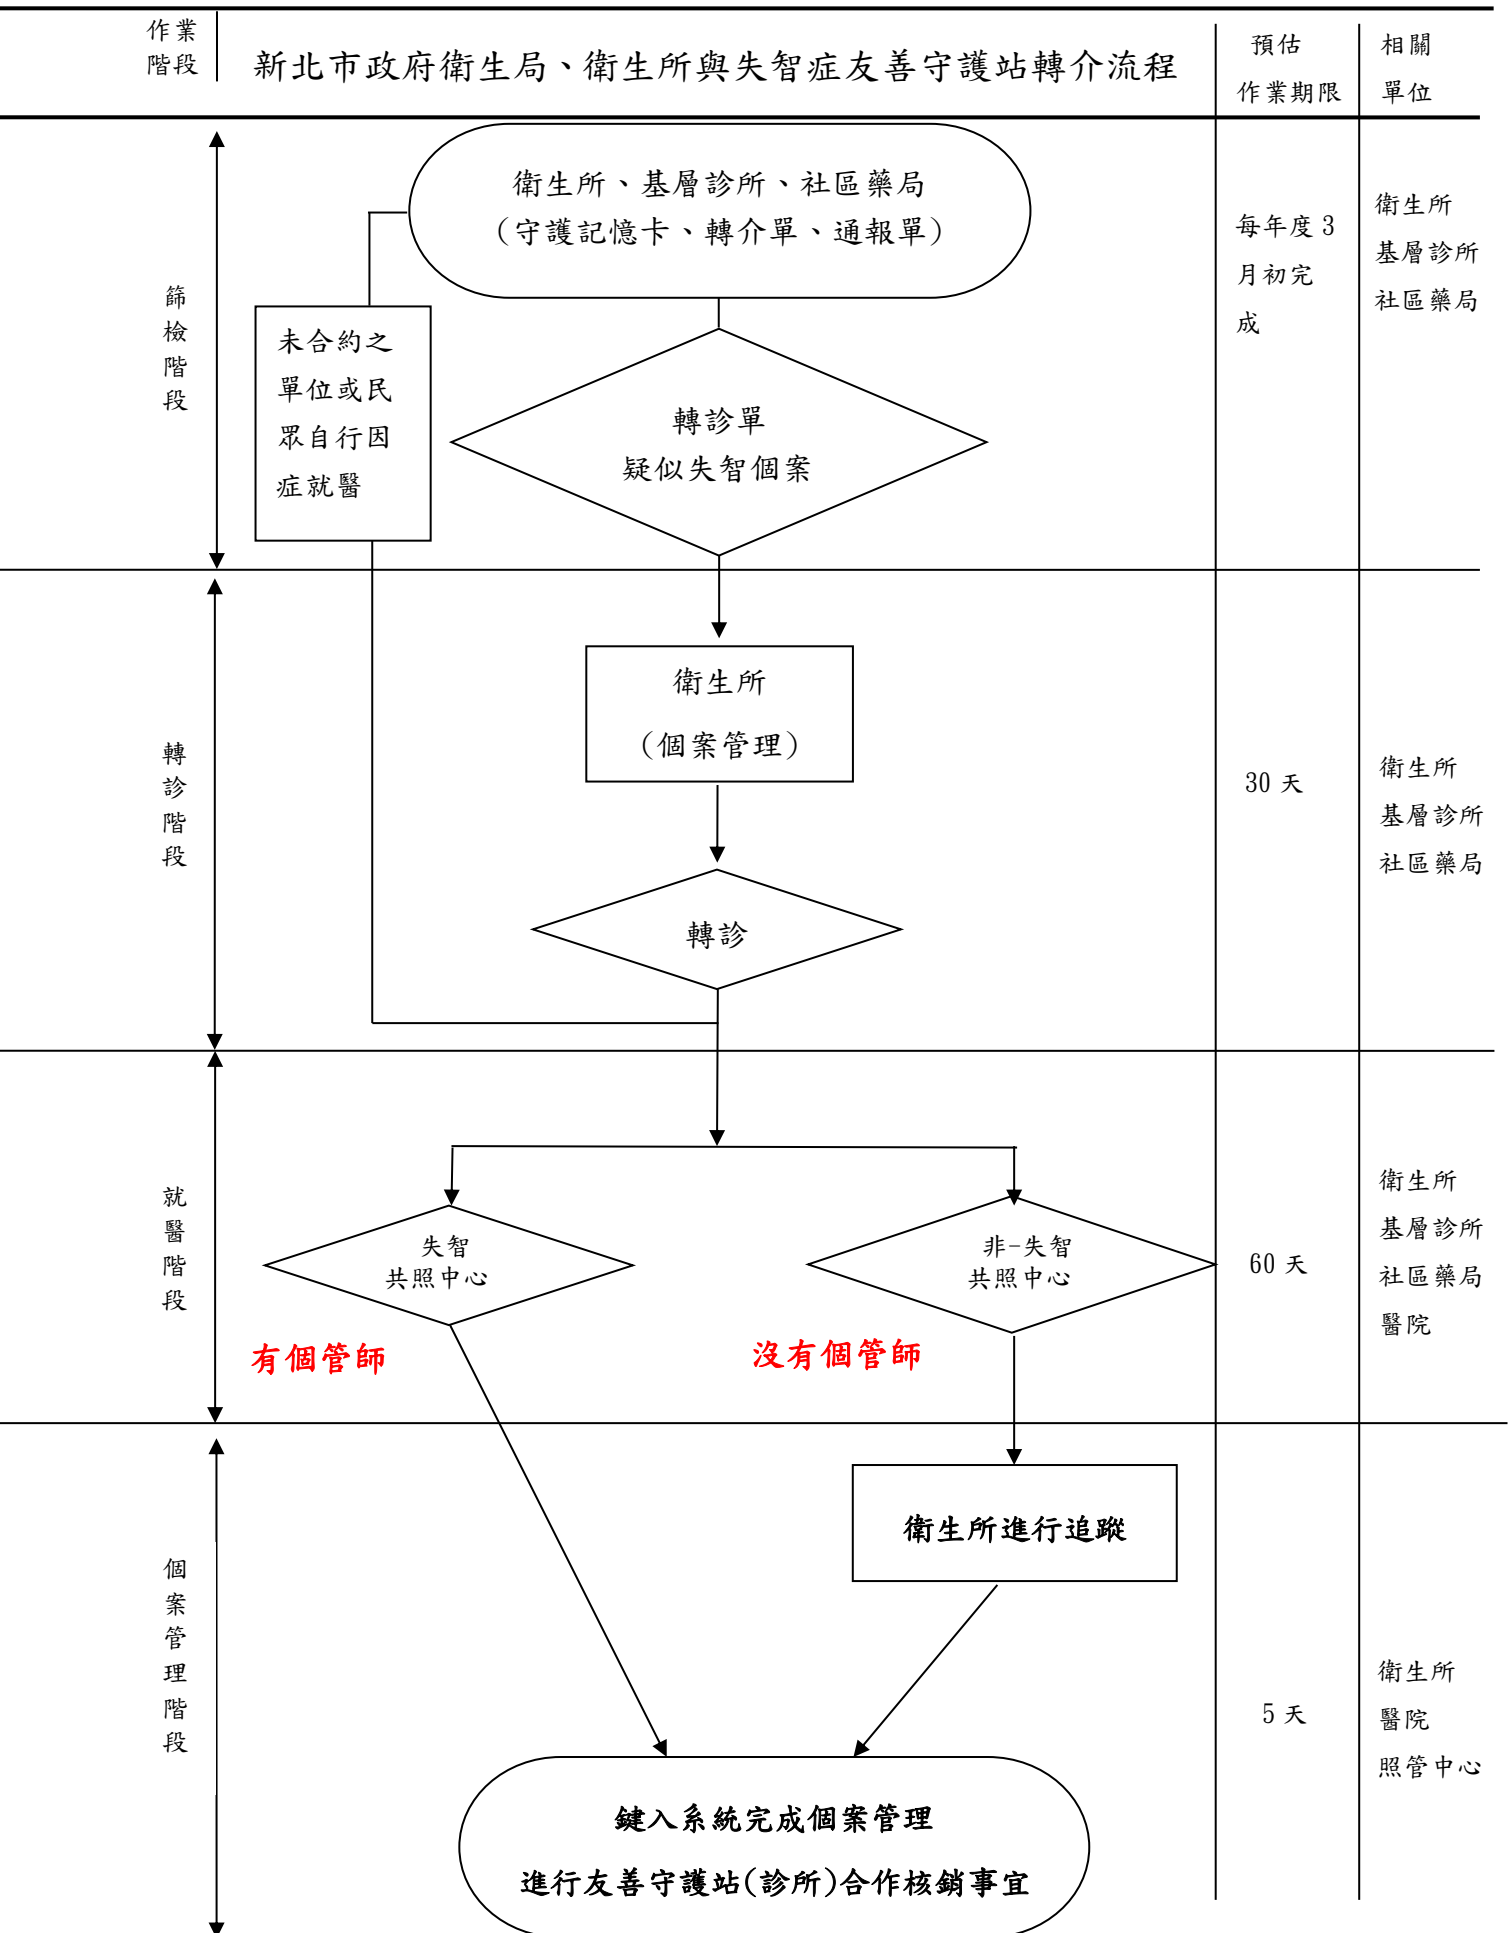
作業階段

新北市政府衛生局、衛生所與失智症友善守護站轉介流程

預估作業期限

相關單位

篩檢階段

衛生所、基層診所、社區藥局
(守護記憶卡、轉介單、通報單)

未合約之單位或民眾自行因症就醫

轉診單
疑似失智個案

每年度 3 月初完成

衛生所
基層診所
社區藥局

轉診階段

衛生所
(個案管理)

轉診

30 天

衛生所
基層診所
社區藥局

就醫階段

失智
共照中心

非-失智
共照中心

有個管師

沒有個管師

60 天

衛生所
基層診所
社區藥局
醫院

個案管理階段

衛生所進行追蹤

鍵入系統完成個案管理
進行友善守護站(診所)合作核銷事宜

5 天

衛生所
醫院
照管中心